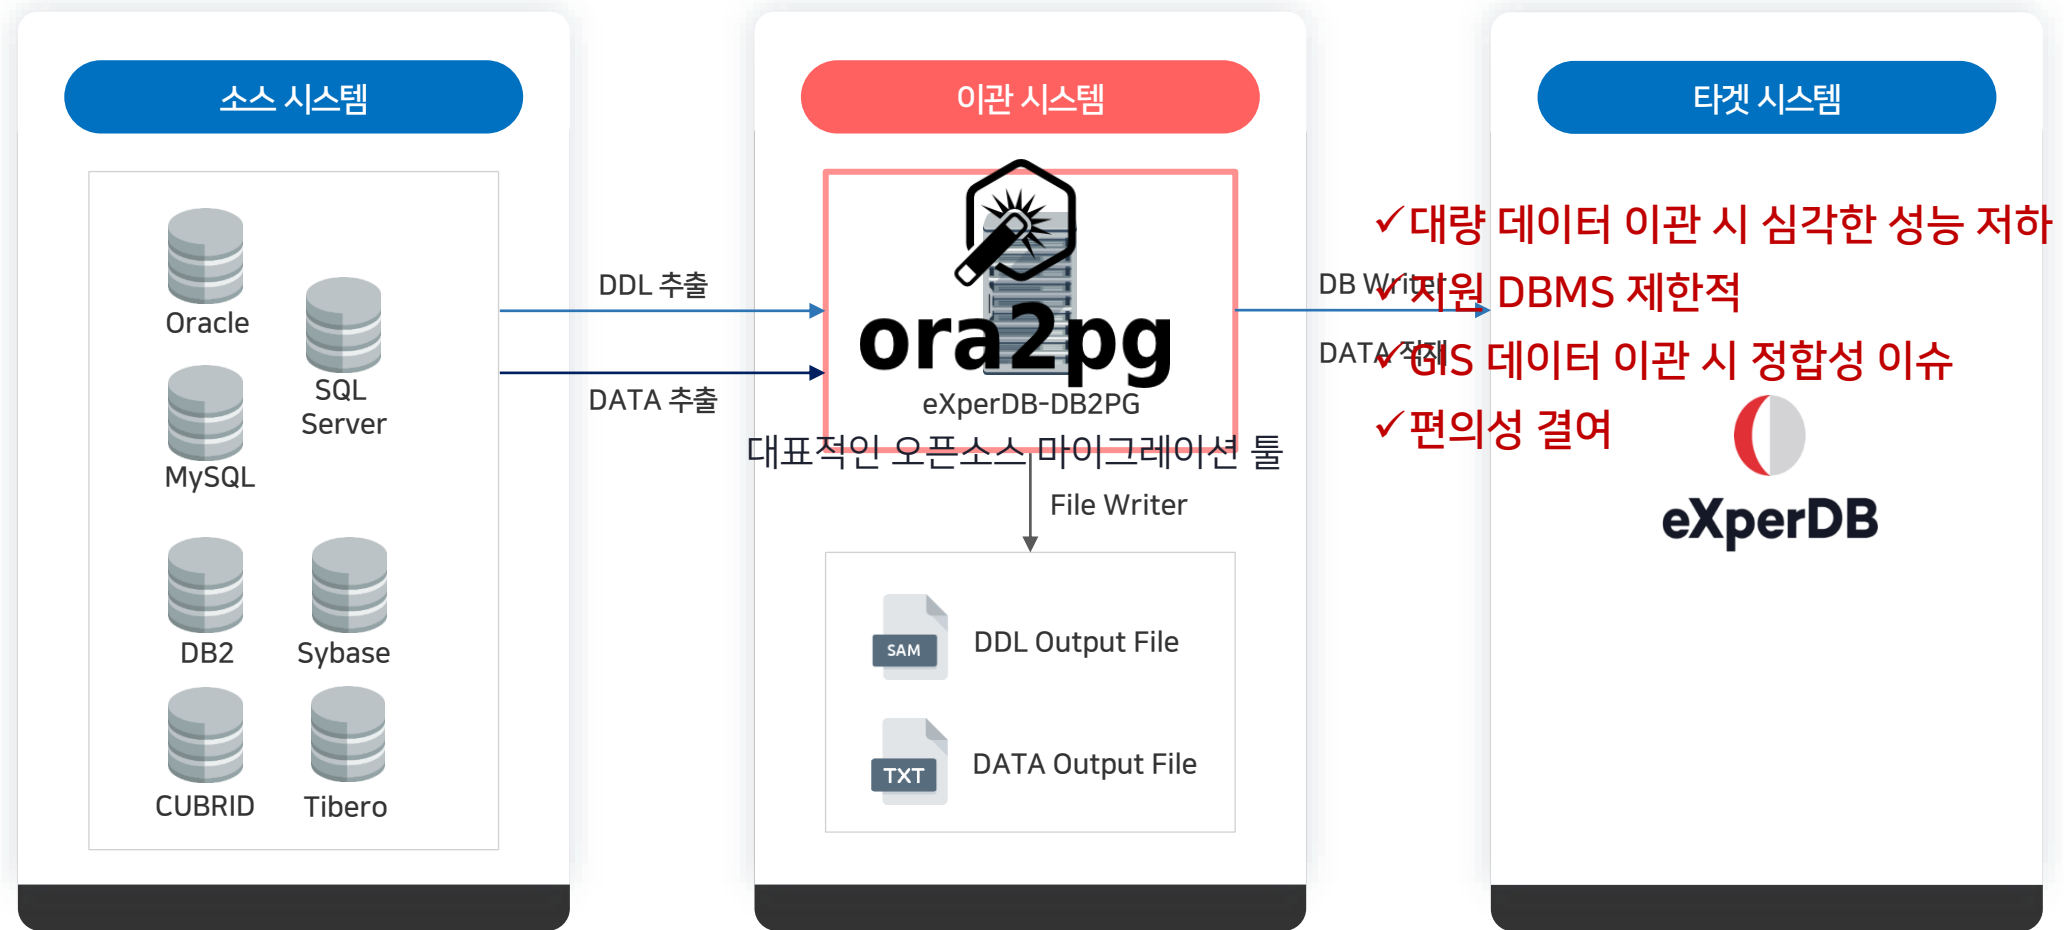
소스 시스템

Oracle

SQL Server

MySQL

DB2

Sybase

CUBRID

Tibero

DDL 추출

DATA 추출

이관 시스템

ora2pg

eXperDB-DB2PG

대표적인 오픈소스 마이그레이션 툴

File Writer

SAM

DDL Output File

TXT

DATA Output File

DB Writer

DATA 적재

타겟 시스템

✓대량 데이터 이관 시 심각한 성능 저하

✓지원 DBMS 제한적

✓GIS 데이터 이관 시 정합성 이슈

✓편의성 결여

eXperDB